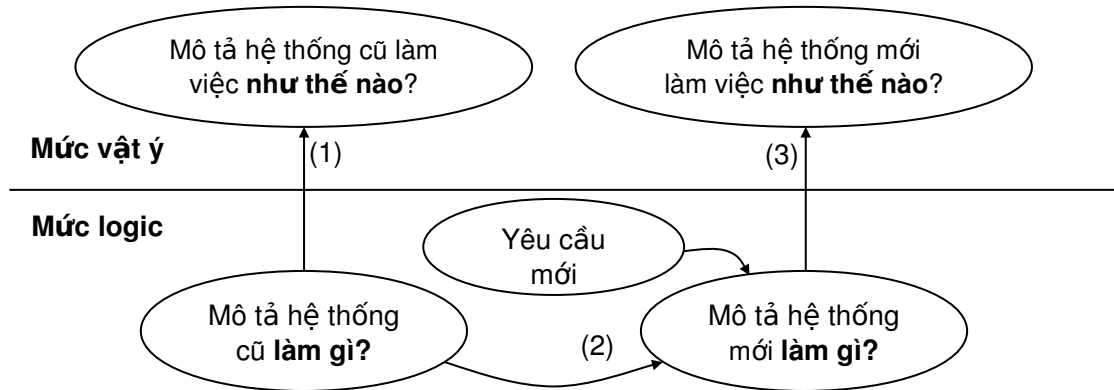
Mô tả hệ thống cũ làm việc **như thế nào**?

Mô tả hệ thống mới làm việc **như thế nào**?

**Mức vật ý**

(1)

(3)

**Mức logic**

Yêu cầu mới

Mô tả hệ thống cũ **làm gì?**

(2)

Mô tả hệ thống mới **làm gì?**